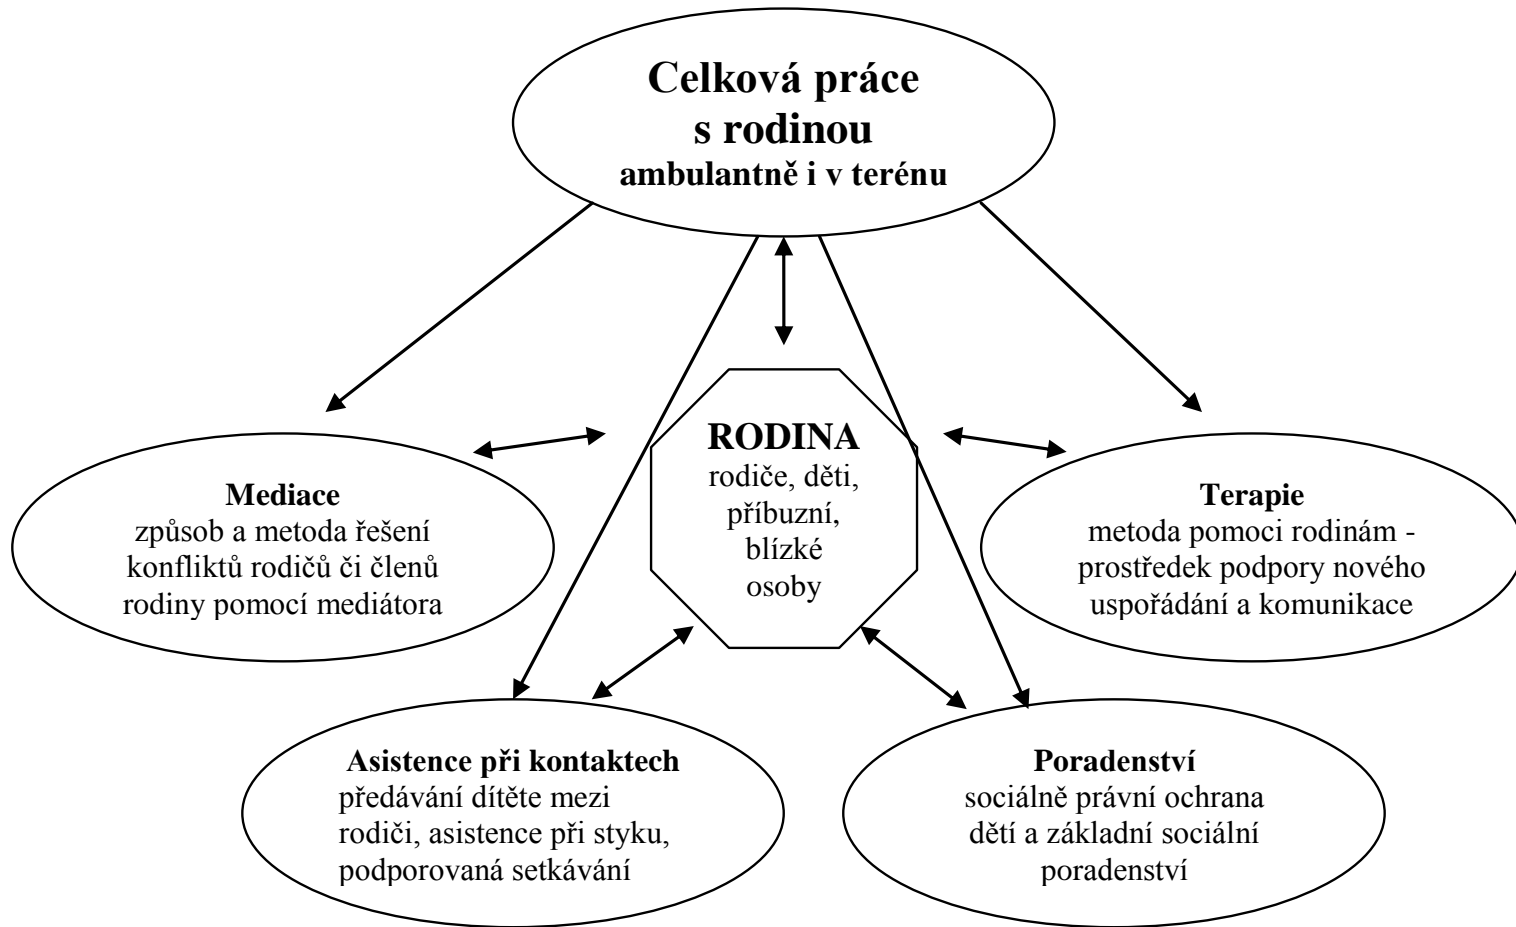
Celková práce s rodinou
ambulantně i v terénu

Mediace
způsob a metoda řešení konfliktů rodičů či členů rodiny pomocí mediátora

RODINA
rodiče, děti, příbuzní, blízké osoby

Terapie
metoda pomoci rodinám - prostředek podpory nového uspořádání a komunikace

Asistence při kontaktech
předávání dítěte mezi rodiči, asistence při styku, podporovaná setkávání

Poradenství
sociálně právní ochrana dětí a základní sociální poradenství